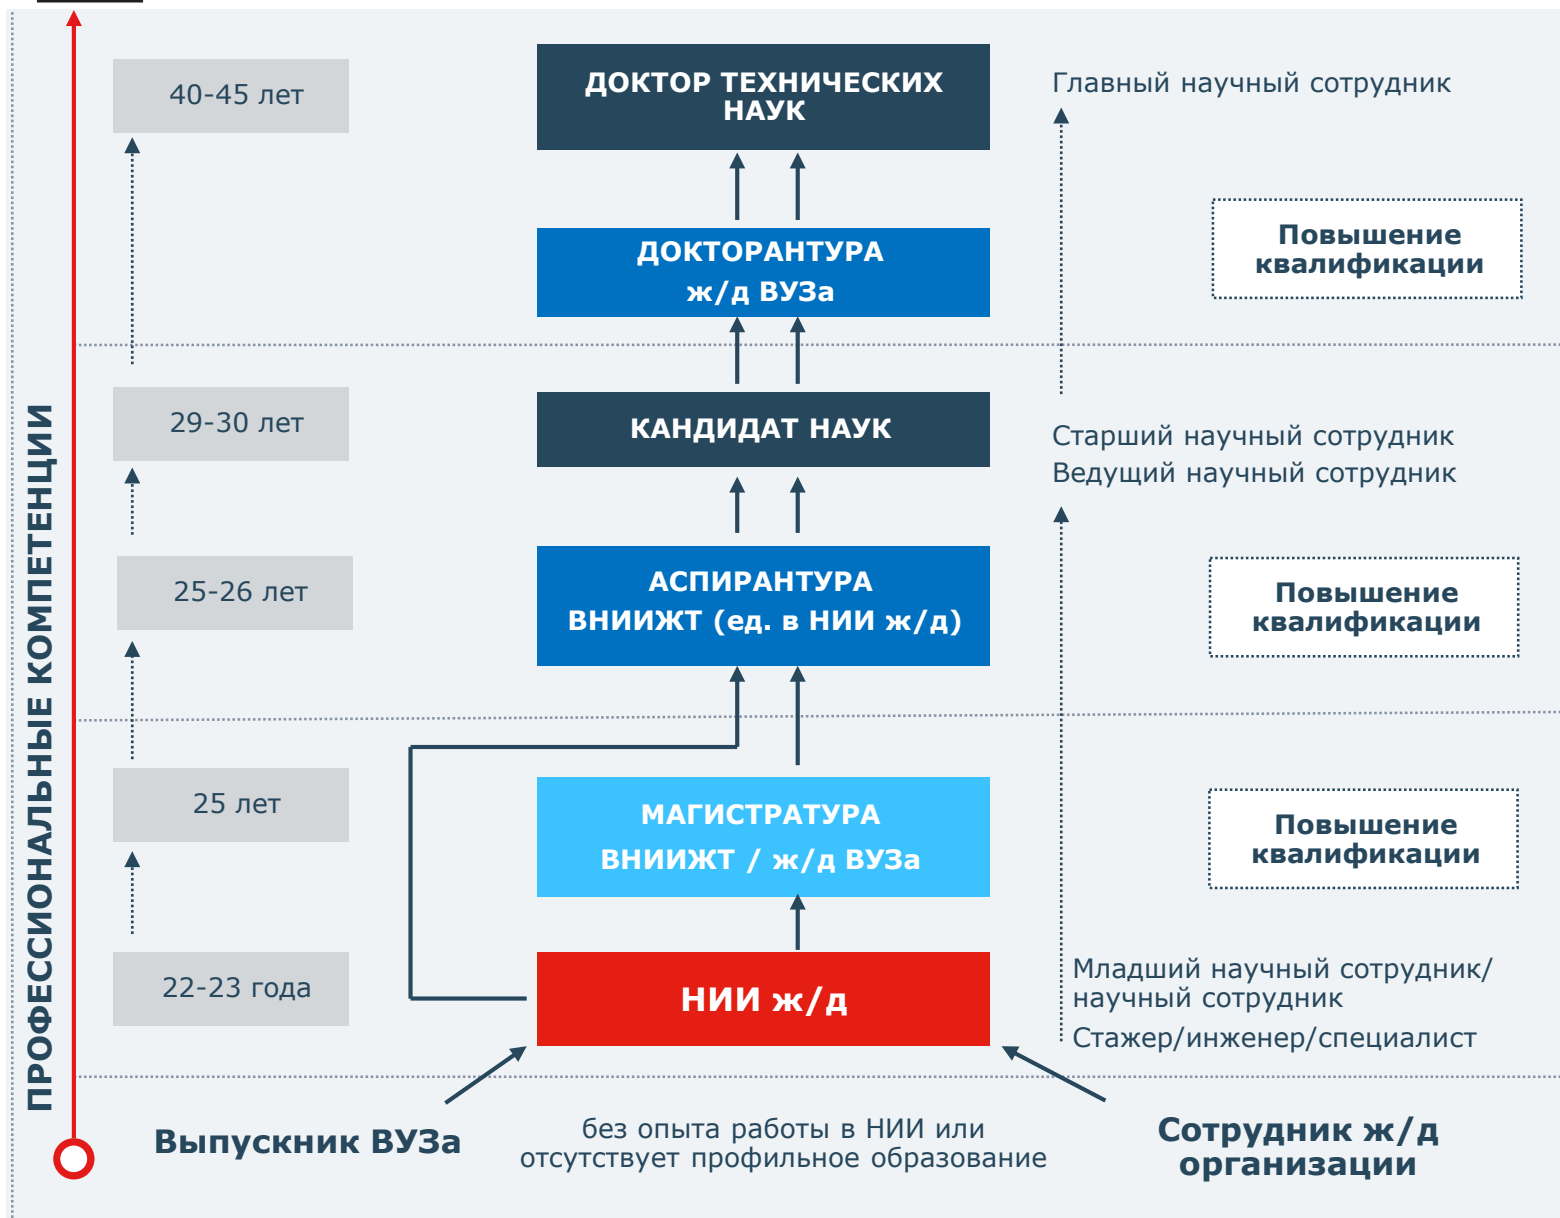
ПРОФЕССИОНАЛЬНЫЕ КОМПЕТЕНЦИИ

40-45 лет

ДОКТОР ТЕХНИЧЕСКИХ НАУК

Главный научный сотрудник

ДОКТОРАНТУРА ж/д ВУЗа

Повышение квалификации

29-30 лет

КАНДИДАТ НАУК

Старший научный сотрудник
Ведущий научный сотрудник

25-26 лет

АСПИРАНТУРА ВНИИЖТ (ед. в НИИ ж/д)

Повышение квалификации

25 лет

МАГИСТРАТУРА ВНИИЖТ / ж/д ВУЗа

Повышение квалификации

22-23 года

НИИ ж/д

Младший научный сотрудник/ научный сотрудник
Стажер/инженер/специалист

Выпускник ВУЗа

без опыта работы в НИИ или отсутствует профильное образование

Сотрудник ж/д организации